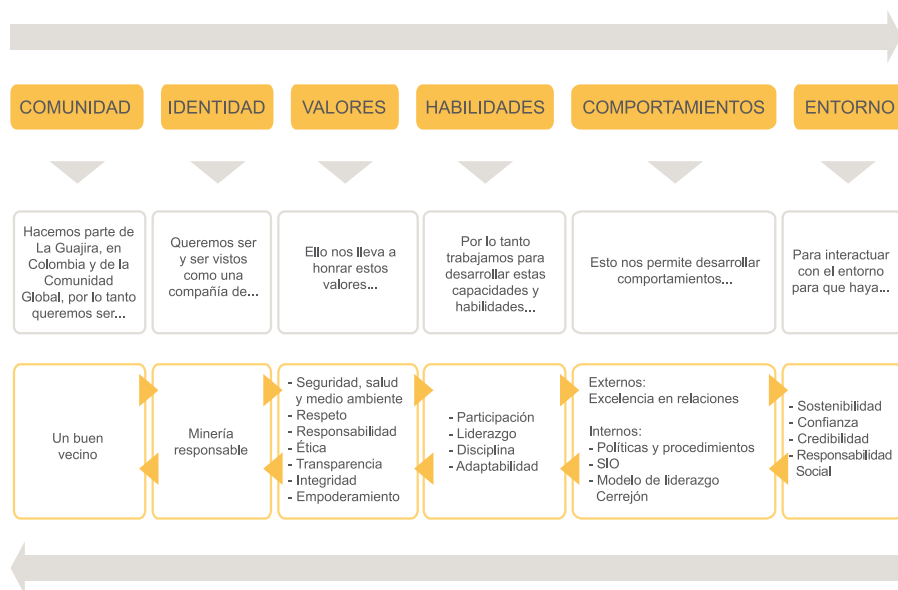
COMUNIDAD
IDENTIDAD
VALORES
HABILIDADES
COMPORTAMIENTOS
ENTORNO

Hacemos parte de La Guajira, en Colombia y de la Comunidad Global, por lo tanto queremos ser...

Queremos ser y ser vistos como una compañía de...

Ello nos lleva a honrar estos valores...

Por lo tanto trabajamos para desarrollar estas capacidades y habilidades...

Esto nos permite desarrollar comportamientos...

Para interactuar con el entorno para que haya...

Un buen vecino

Minería responsable

- Seguridad, salud y medio ambiente
- Respeto
- Responsabilidad
- Ética
- Transparencia
- Integridad
- Empoderamiento

- Participación
- Liderazgo
- Disciplina
- Adaptabilidad

Externos:
Excelencia en relaciones

Internos:
- Políticas y procedimientos
- SIO
- Modelo de liderazgo Cerrejón

- Sostenibilidad
- Confianza
- Credibilidad
- Responsabilidad Social